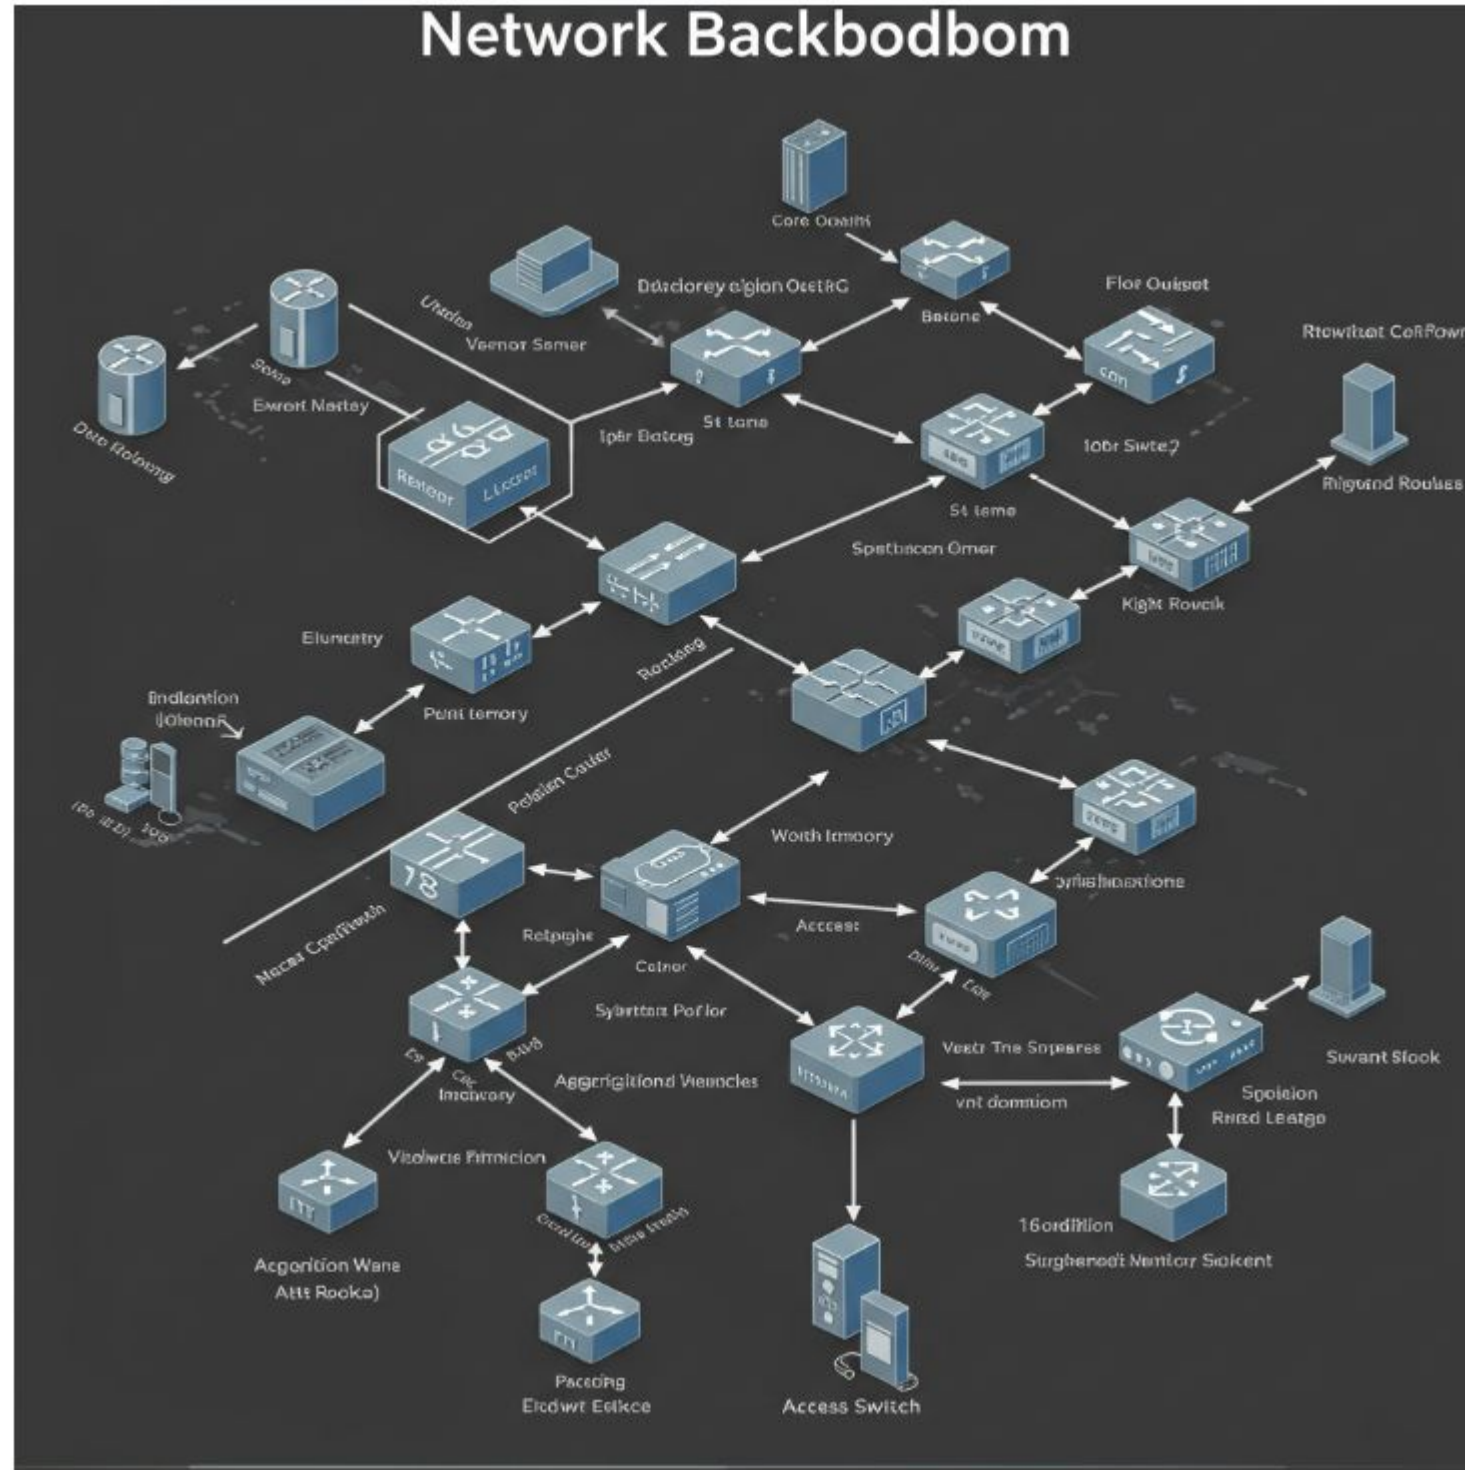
Network Backbodbom

Core Ooattk

Dardorey algion OetRG

Flor Ouiset

Rtewitat CoRPowr

Utsdon

Vaenor Samer

Betone

Sons

Ewort Nertey

Dtre Roloong

Resloor

Lfcsor

Ipbr Betong

St lone

con

lobr Swtte7

Rigtend Roulas

St lome

Spetbacon Omer

Kigt Rovcik

Elunetry

Roolong

Endlantion IJOlennR

Pant lemory

(Po IED) log

Polsion Cotlor

78

Worth Inmoory

oyrisihoextione

Macas Conflicth

Rotpighe

Access

Colnor

Sybttan Poflor

Dind

Con

Vestr Tne Snpeares

Swant Slook

Es

Coc

Inchvory

B&b8

Aggrigitlond Vnencles

vnt domtiom

Spoleion

Rnad Leatge

Visdwre Rmicion

Agcoiltion Wane

Att Rooka)

16ordition

Surgheredt Nentor Sokent

Pacoing

Elcdwt Eslkce

Access Switch